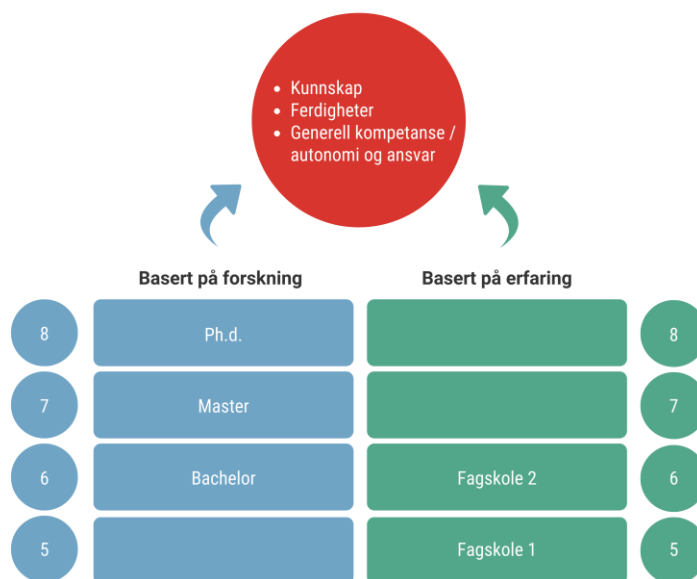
- Kunnskap
- Ferdigheter
- Generell kompetanse / autonomi og ansvar

Basert på forskning

Basert på erfaring

| | Basert på forskning | Basert på erfaring | |
|---|---|---|---|
| 8 | Ph.d. | | 8 |
| 7 | Master | | 7 |
| 6 | Bachelor | Fagskole 2 | 6 |
| 5 | | Fagskole 1 | 5 |